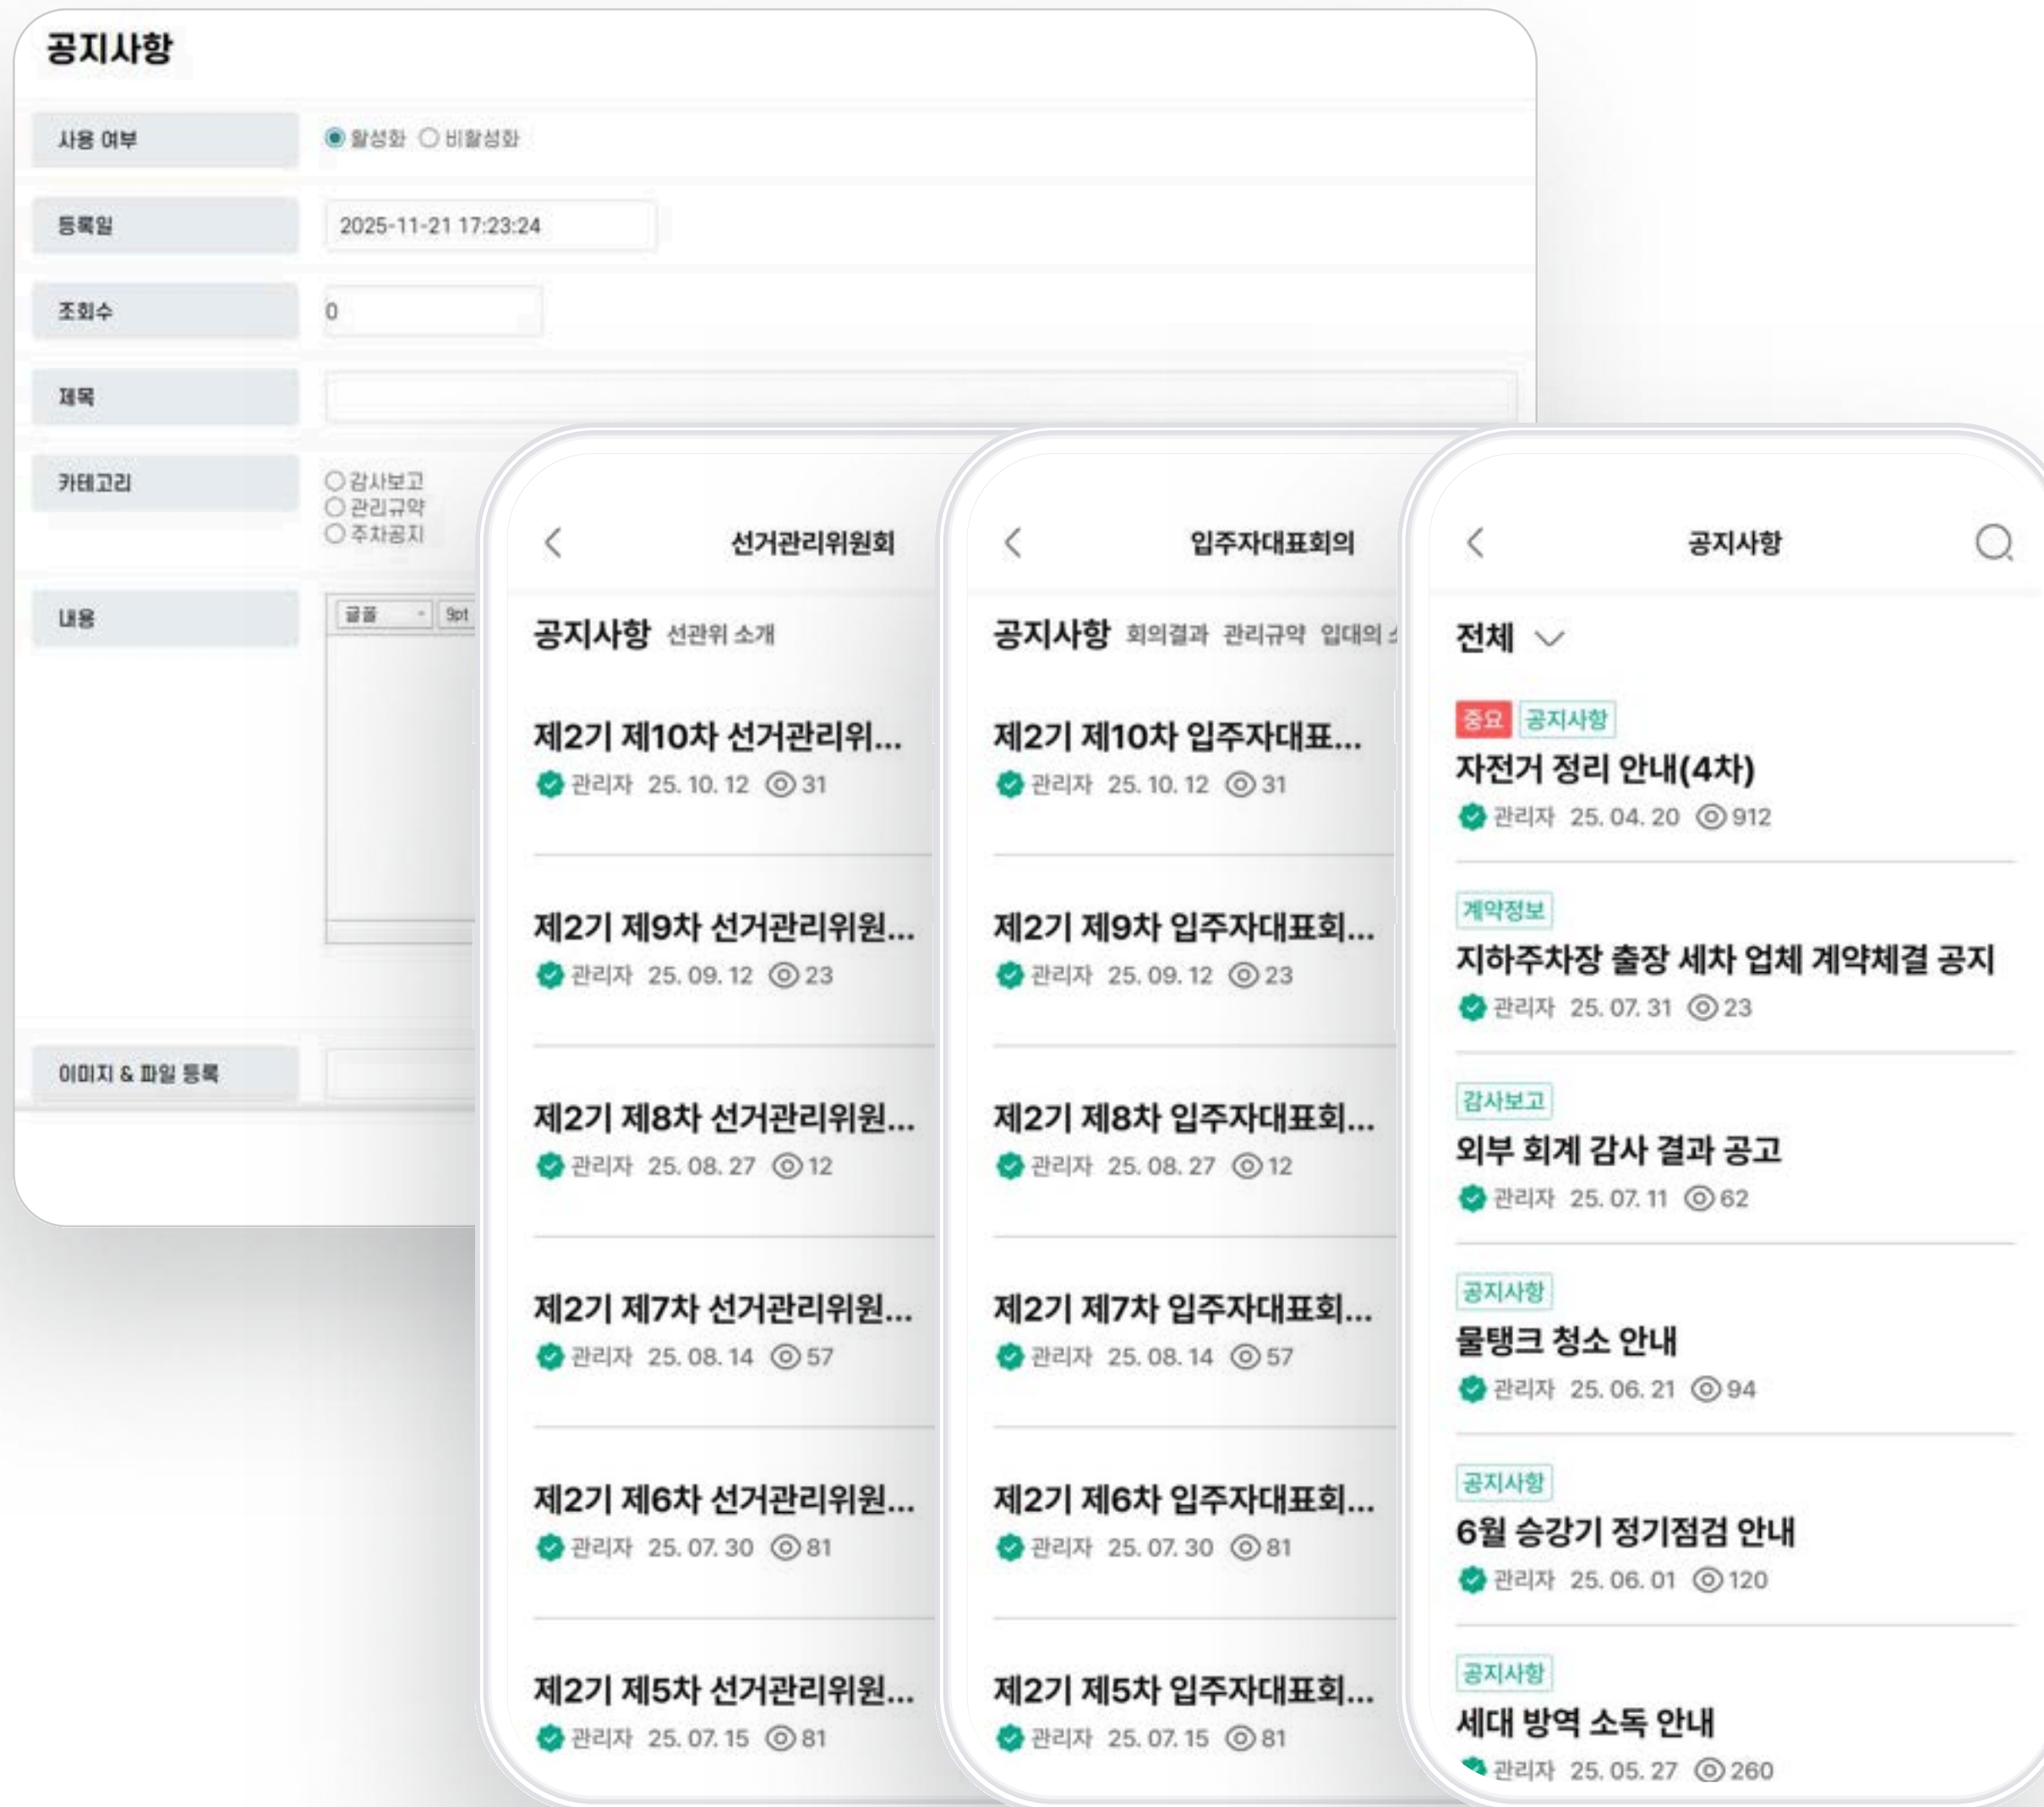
공지사항

사용 여부 활성화 비활성화

등록일 2025-11-21 17:23:24

조회수 0

제목

카테고리 감사보고 관리규약 주차공지

내용 글꼴 9pt

이미지 & 파일 등록

선거관리위원회

공지사항 선관위 소개

제2기 제10차 선거관리위...
관리자 25. 10. 12 31

제2기 제9차 선거관리위원...
관리자 25. 09. 12 23

제2기 제8차 선거관리위원...
관리자 25. 08. 27 12

제2기 제7차 선거관리위원...
관리자 25. 08. 14 57

제2기 제6차 선거관리위원...
관리자 25. 07. 30 81

제2기 제5차 선거관리위원...
관리자 25. 07. 15 81

입주자대표회의

공지사항 회의결과 관리규약 입대의 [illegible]

제2기 제10차 입주자대표...
관리자 25. 10. 12 31

제2기 제9차 입주자대표회...
관리자 25. 09. 12 23

제2기 제8차 입주자대표회...
관리자 25. 08. 27 12

제2기 제7차 입주자대표회...
관리자 25. 08. 14 57

제2기 제6차 입주자대표회...
관리자 25. 07. 30 81

제2기 제5차 입주자대표회...
관리자 25. 07. 15 81

공지사항

전체

중요 공지사항
자전거 정리 안내(4차)
관리자 25. 04. 20 912

계약정보
지하주차장 출장 세차 업체 계약체결 공지
관리자 25. 07. 31 23

감사보고
외부 회계 감사 결과 공고
관리자 25. 07. 11 62

공지사항
물탱크 청소 안내
관리자 25. 06. 21 94

공지사항
6월 승강기 정기점검 안내
관리자 25. 06. 01 120

공지사항
세대 방역 소독 안내
관리자 25. 05. 27 260